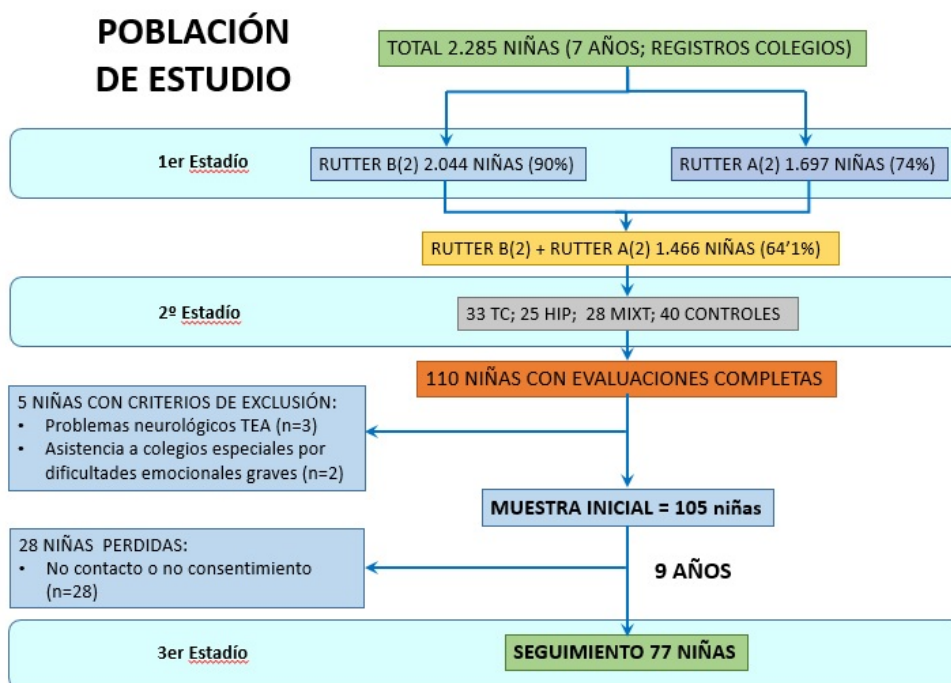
POBLACIÓN DE ESTUDIO

TOTAL 2.285 NIÑAS (7 AÑOS; REGISTROS COLEGIOS)

1er Estadío

RUTTER B(2) 2.044 NIÑAS (90%)

RUTTER A(2) 1.697 NIÑAS (74%)

RUTTER B(2) + RUTTER A(2) 1.466 NIÑAS (64'1%)

2º Estadío

33 TC; 25 HIP; 28 MIXT; 40 CONTROLES

110 NIÑAS CON EVALUACIONES COMPLETAS

5 NIÑAS CON CRITERIOS DE EXCLUSIÓN:
• Problemas neurológicos TEA (n=3)
• Asistencia a colegios especiales por dificultades emocionales graves (n=2)

MUESTRA INICIAL = 105 niñas

28 NIÑAS PERDIDAS:
• No contacto o no consentimiento (n=28)

9 AÑOS

3er Estadío

SEGUIMIENTO 77 NIÑAS